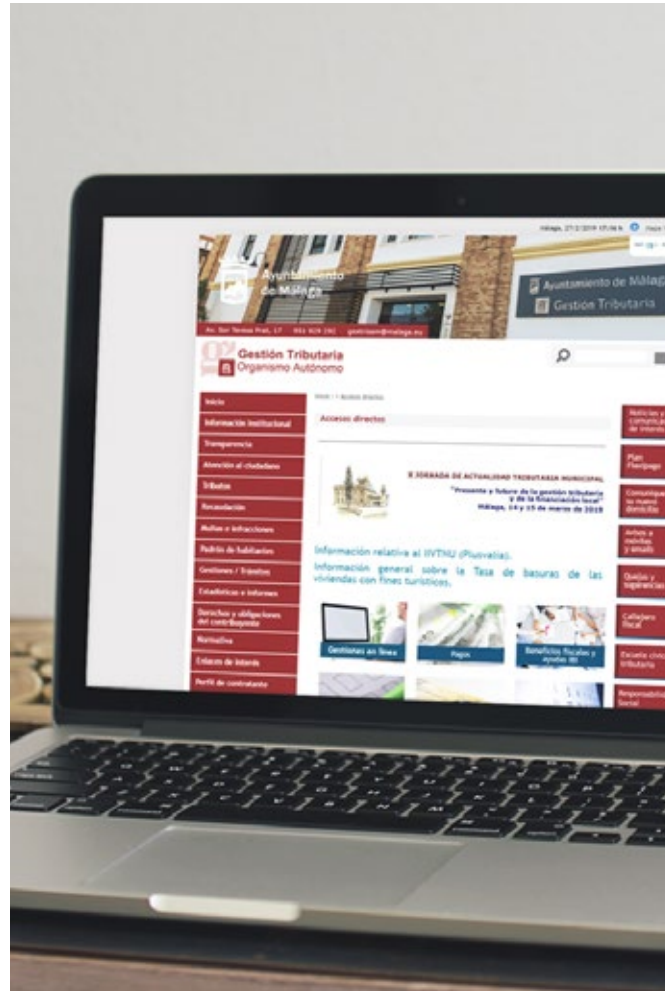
Málaga, 27/2/2019 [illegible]

Ayuntamiento de Málaga

Ayuntamiento de Málag

Gestión Tributaria

Av. Sor Teresa Prat, 17 951 926 290 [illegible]@malaga.eu

Gestión Tributaria
Organismo Autónomo

Inicio
Información institucional
Transparencia
Atención al ciudadano
Tributos
Recaudación
Multas e infracciones
Padrón de habitantes
Gestiones / Trámites
Estadísticas e informes
Derechos y obligaciones del contribuyente
Normativa
Enlaces de interés
Perfil de contratante

Inicio > Accesos directos

Accesos directos

II JORNADA DE ACTUALIDAD TRIBUTARIA MUNICIPAL
"Presente y futuro de la gestión tributaria y de la financiación local"
Málaga, 14 y 15 de marzo de 2019

Información relativa al IIVTNU (Plusvalía).

Información general sobre la Tasa de basuras de las viviendas con fines turísticos.

Gestiones en línea
Pagos
Beneficios fiscales y ayudas IBI

Noticias y comunicados de interés
Plan Flexipago
Comunique su nuevo domicilio
Avisos a móviles y emails
Quejas y sugerencias
Callejero fiscal
Escuela cívica tributaria
Responsabilidad Social